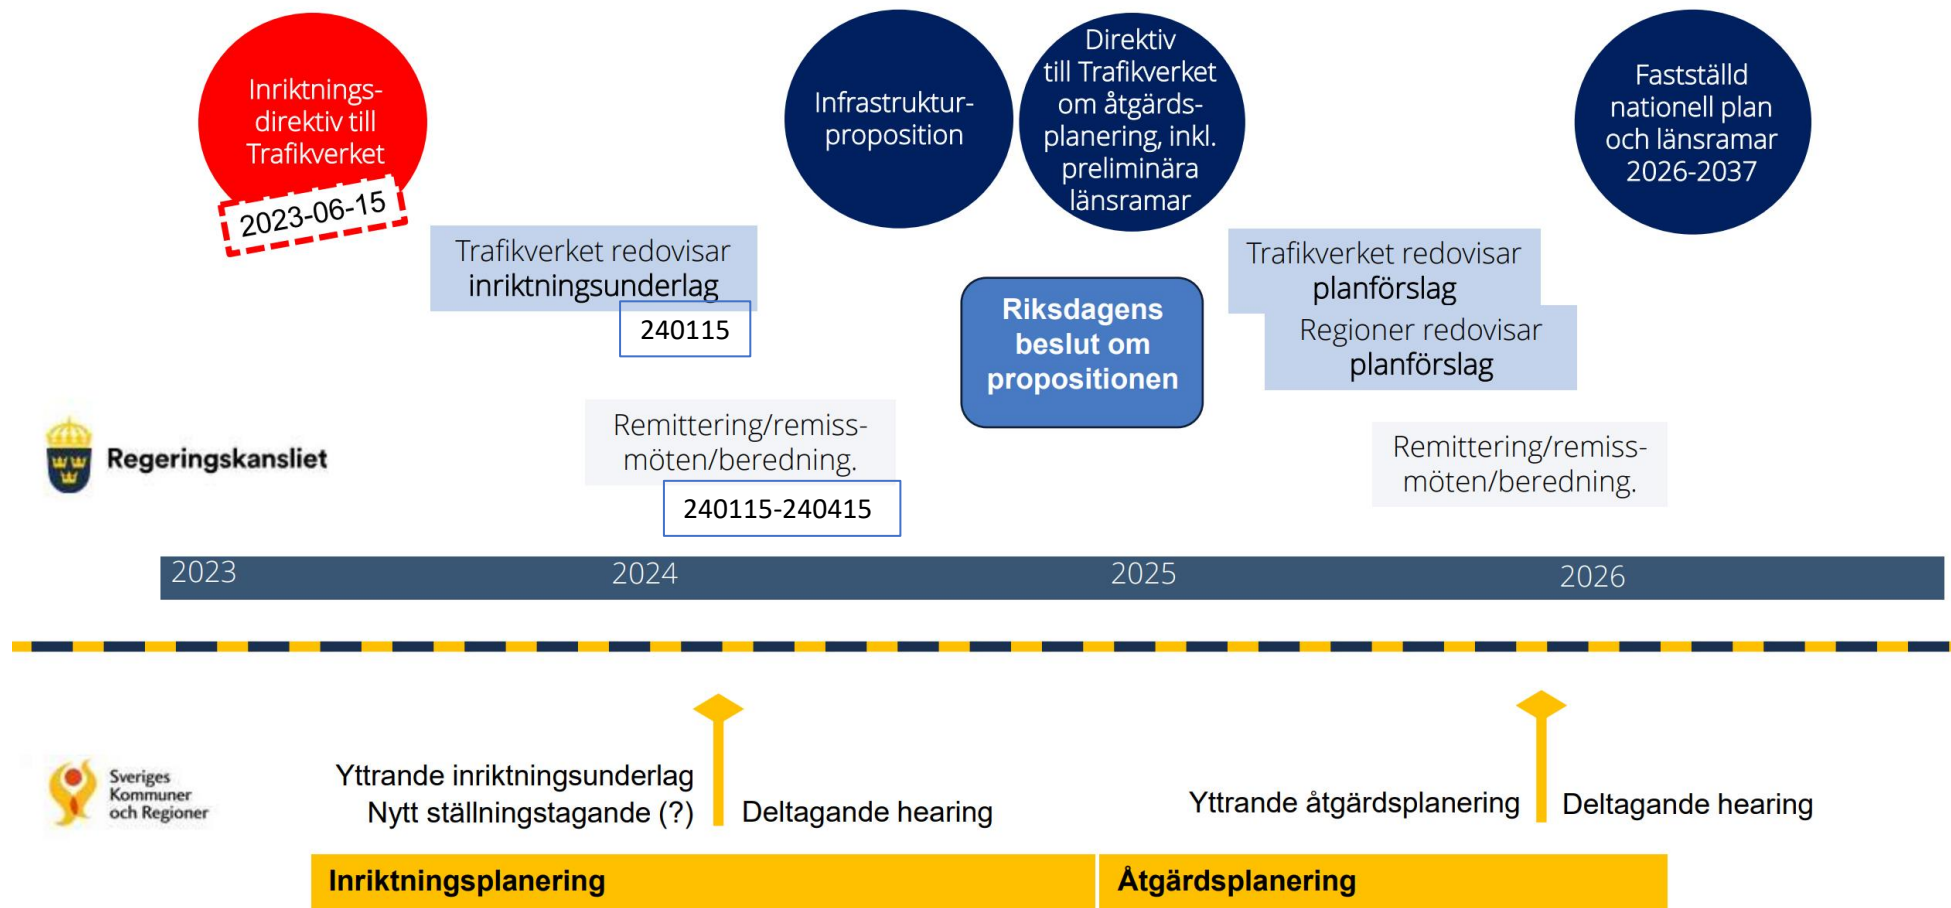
Inriktningsdirektiv till Trafikverket

2023-06-15

Infrastrukturproposition

Direktiv till Trafikverket om åtgärdsplanering, inkl. preliminära länsramar

Fastställd nationell plan och länsramar 2026-2037

Trafikverket redovisar inriktningsunderlag

240115

Riksdagens beslut om propositionen

Trafikverket redovisar planförslag

Regioner redovisar planförslag

Regeringskansliet

Remittering/remissmöten/beredning.

240115-240415

Remittering/remissmöten/beredning.

2023 2024 2025 2026

Sveriges Kommuner och Regioner

Yttrande inriktningsunderlag
Nytt ställningstagande (?)

Deltagande hearing

Yttrande åtgärdsplanering

Deltagande hearing

Inriktningsplanering

Åtgärdsplanering